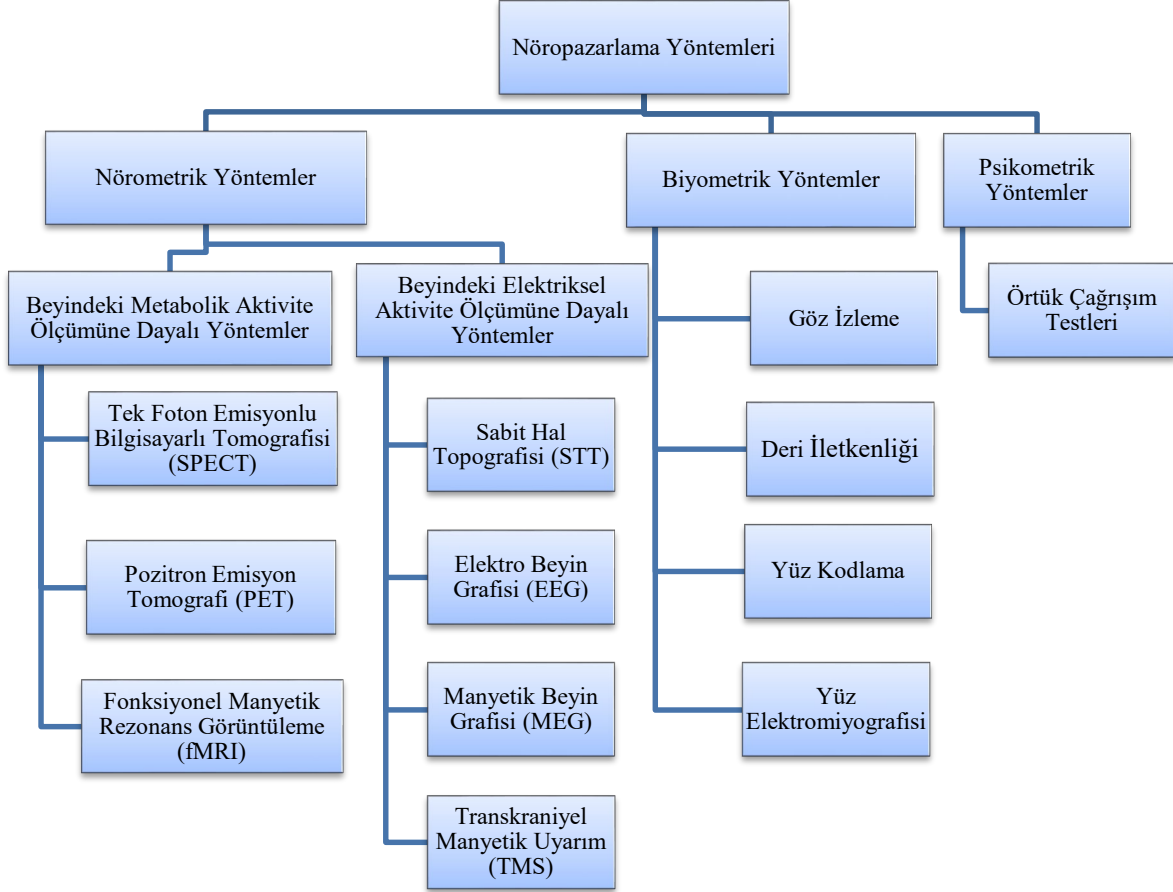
Nöropazarlama Yöntemleri

Nörometrik Yöntemler

Biyometrik Yöntemler

Psikometrik Yöntemler

Beyindeki Metabolik Aktivite Ölçümüne Dayalı Yöntemler

Beyindeki Elektriksel Aktivite Ölçümüne Dayalı Yöntemler

Göz İzleme

Örtük Çağrışım Testleri

Tek Foton Emisyonlu Bilgisayarlı Tomografisi (SPECT)

Sabit Hal Topografisi (STT)

Deri İletkenliği

Pozitron Emisyon Tomografi (PET)

Elektro Beyin Grafisi (EEG)

Yüz Kodlama

Fonksiyonel Manyetik Rezonans Görüntüleme (fMRI)

Manyetik Beyin Grafisi (MEG)

Yüz Elektromiyografisi

Transkraniyel Manyetik Uyarım (TMS)